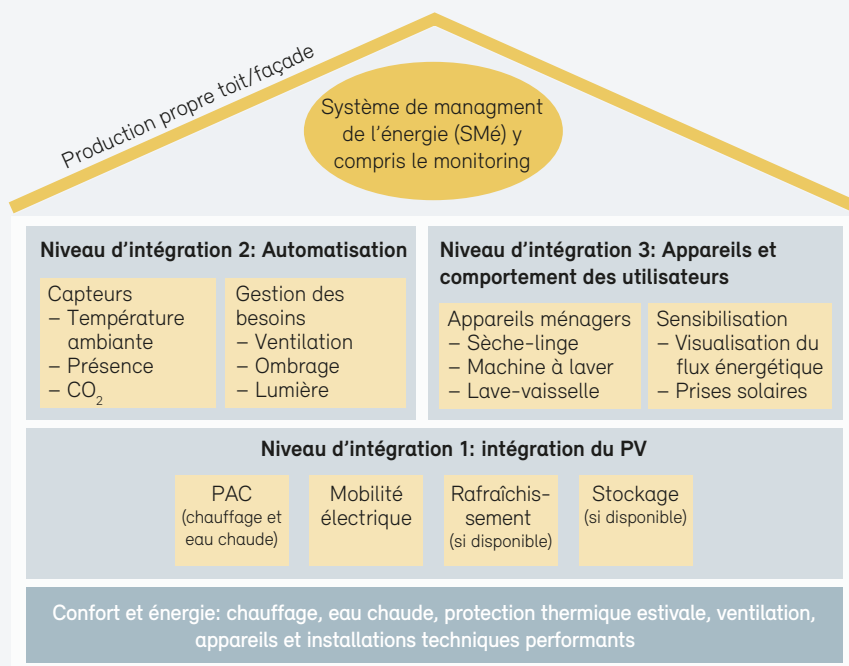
Production propre toit/façade

Système de managment de l’énergie (SMé) y compris le monitoring

Niveau d’intégration 2: Automatisation

Capteurs
– Température ambiante
– Présence
– $CO_2$

Gestion des besoins
– Ventilation
– Ombrage
– Lumière

Niveau d’intégration 3: Appareils et comportement des utilisateurs

Appareils ménagers
– Sèche-linge
– Machine à laver
– Lave-vaisselle

Sensibilisation
– Visualisation du flux énergétique
– Prises solaires

Niveau d’intégration 1: intégration du PV

PAC
(chauffage et eau chaude)

Mobilité électrique

Rafraîchissement
(si disponible)

Stockage
(si disponible)

Confort et énergie: chauffage, eau chaude, protection thermique estivale, ventilation, appareils et installations techniques performants